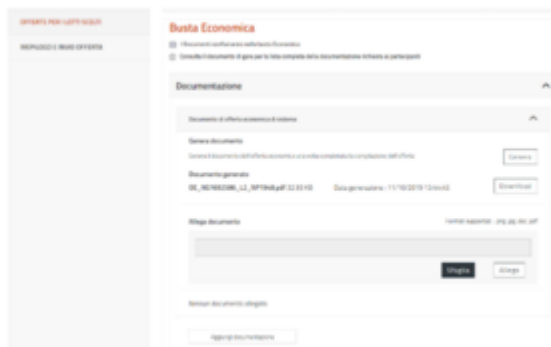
OFFERTE PER I LOTTI SCELTI

RIEPILOGO E INVIO OFFERTA

Busta Economica

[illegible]

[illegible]

Documentazione

Documento di offerta economica di sistema

Genera documento

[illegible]

Genera

Documento generato

DE_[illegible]_L1_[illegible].pdf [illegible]

Data generazione : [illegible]

Download

Allega documento

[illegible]

Sfoglia

Allega

Nessun documento allegato

Aggiungi documentazione